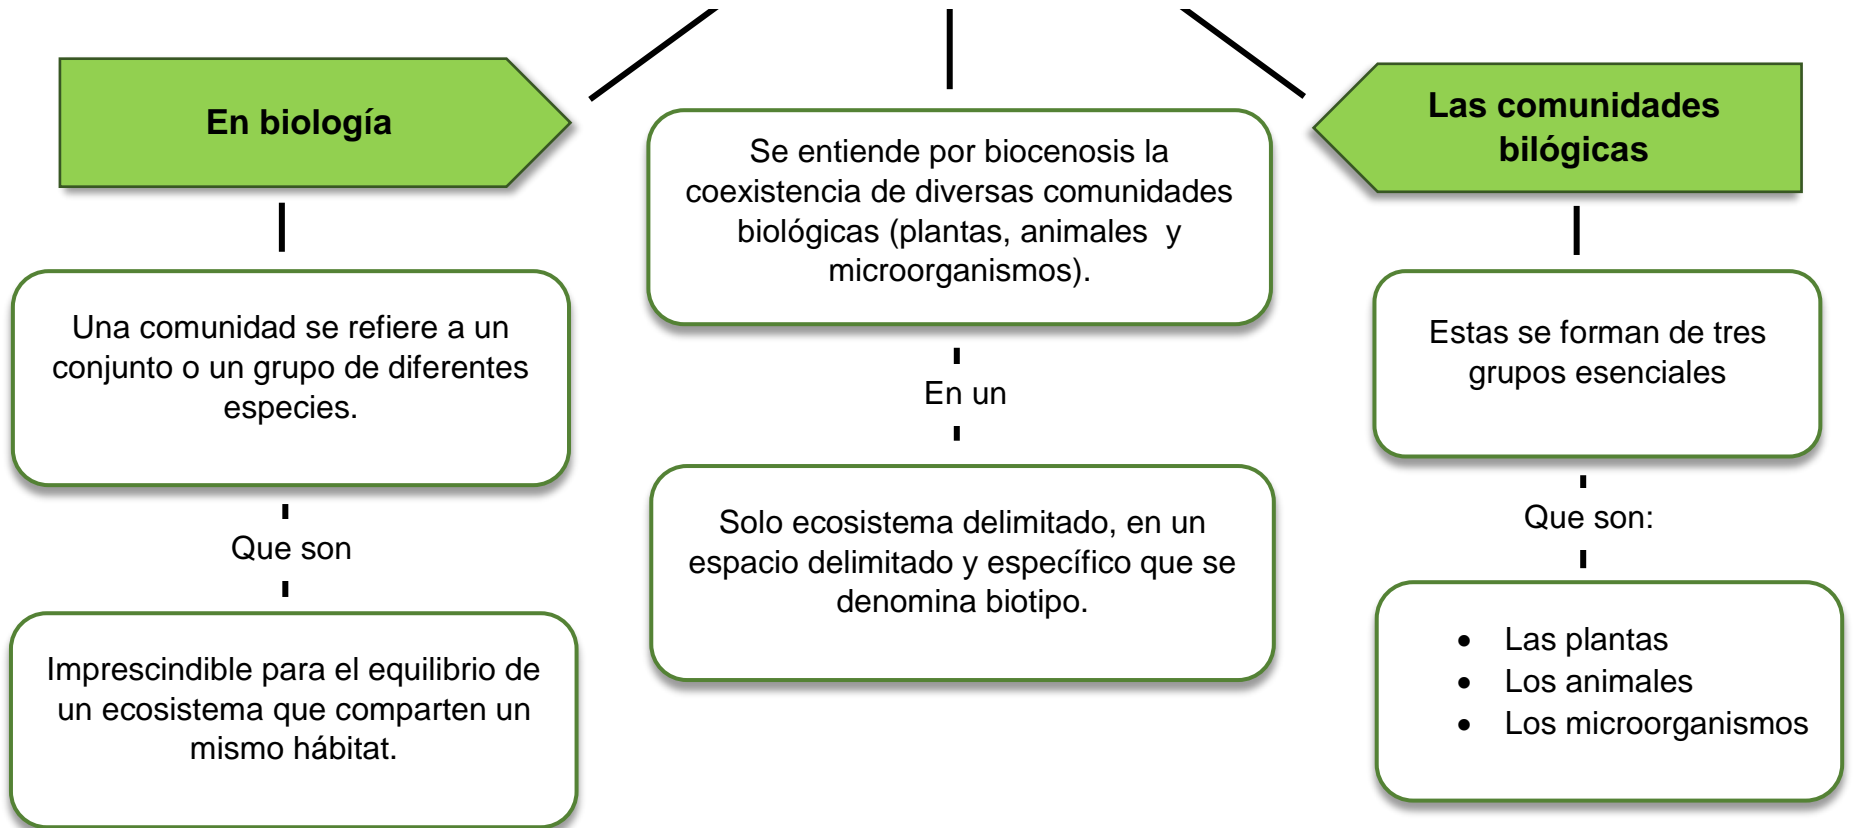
En biología

Se entiende por biocenosis la coexistencia de diversas comunidades biológicas (plantas, animales y microorganismos).

Las comunidades bilógicas

Una comunidad se refiere a un conjunto o un grupo de diferentes especies.

En un

Estas se forman de tres grupos esenciales

Que son

Solo ecosistema delimitado, en un espacio delimitado y específico que se denomina biotipo.

Que son:

Imprescindible para el equilibrio de un ecosistema que comparten un mismo hábitat.

- Las plantas
- Los animales
- Los microorganismos